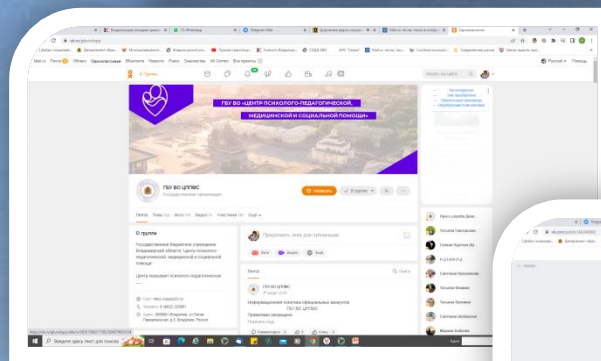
ГБУ ВО «ЦЕНТР ПСИХОЛОГО-ПЕДАГОГИЧЕСКОЙ, МЕДИЦИНСКОЙ И СОЦИАЛЬНОЙ ПОМОЩИ»

ГБУ ВО ЦППМС

Государственная организация

О группе

Государственное бюджетное учреждение Владимирской области "Центр психолого-педагогической, медицинской и социальной помощи"

Центр оказывает психолого-педагогическую

Напишите тему для публикации

Фото Видео Опрос

Лента

ГБУ ВО ЦППМС

Информационная политика официальных аккаунтов ГБУ ВО ЦППМС

Правила

Введите здесь текст для поиска